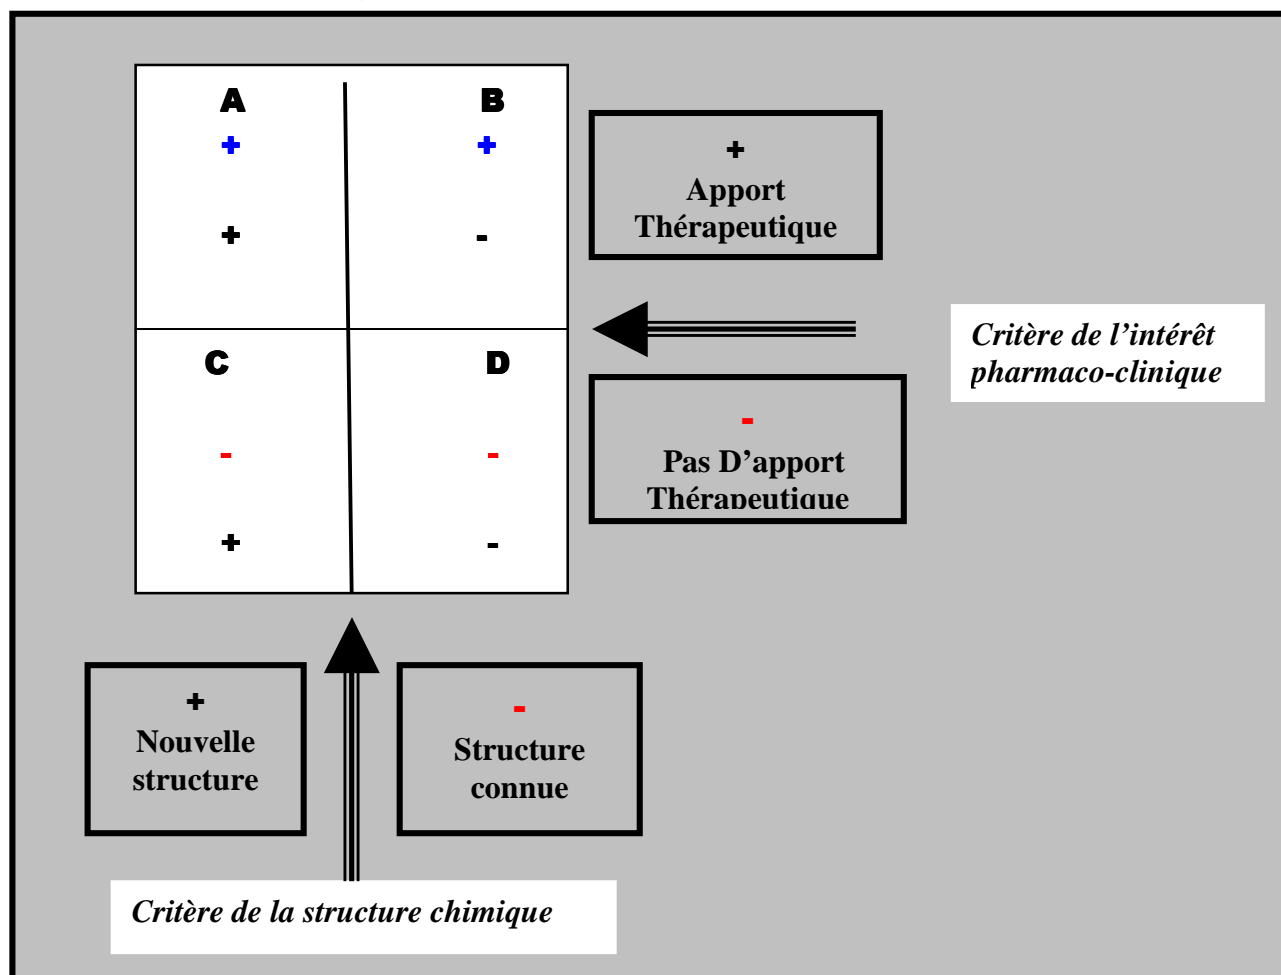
| A | B |
|---|---|
| + | + |
| + | - |
| C | D |
| - | - |
| + | - |

+
Apport Thérapeutique

Critère de l'intérêt pharmaco-clinique

-
Pas D'apport Thérapeutique

+
Nouvelle structure

-
Structure connue

Critère de la structure chimique